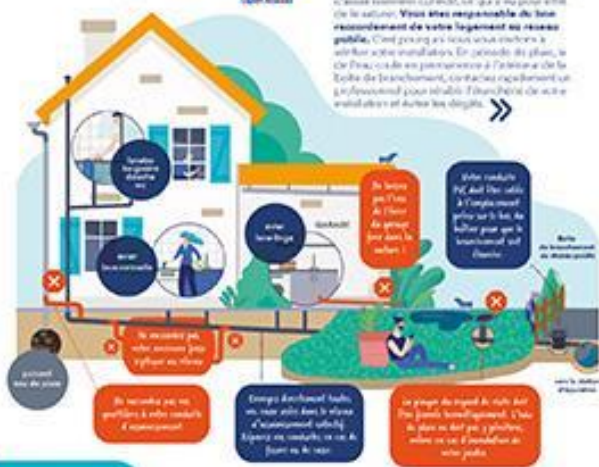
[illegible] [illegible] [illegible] de le saturer. Vous êtes responsable du bon raccordement de votre logement au réseau public. C'est pourquoi nous vous invitons à vérifier votre installation. En période de pluie, si de l'eau coule en permanence à l'intérieur de la boîte de branchement, contactez rapidement un professionnel pour rétablir l'étanchéité de votre installation et éviter les dégâts.

»

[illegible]

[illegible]

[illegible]

Ne raccordez pas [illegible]

Votre conduite PVC doit être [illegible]

Boîte de branchement du réseau public

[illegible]

Ne raccordez pas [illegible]

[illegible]

Ne raccordez pas vos gouttières à votre conduite d'assainissement

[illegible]

Le plaque du regard de visite doit être fermée hermétiquement. L'eau de pluie ne doit pas y pénétrer, même en cas d'inondation de votre jardin.

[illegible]